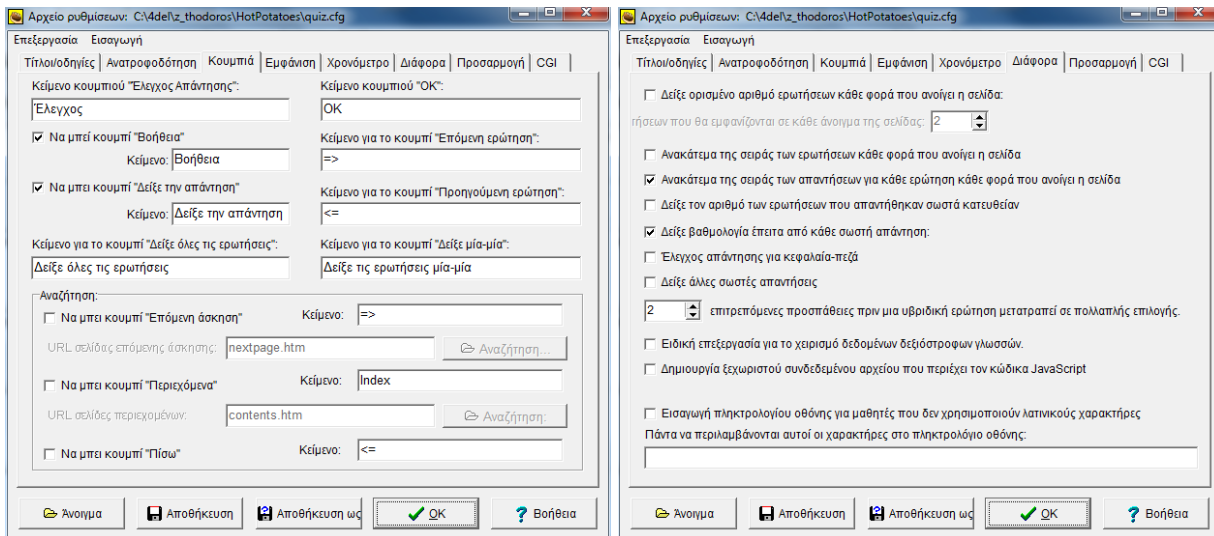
Αρχείο ρυθμίσεων: C:\4del\z_thodoros\HotPotatoes\quiz.cfg

Επεξεργασία Εισαγωγή

Τίτλοι/οδηγίες | Ανατροφοδότηση | Κουμπιά | Εμφάνιση | Χρονόμετρο | Διάφορα | Προσαρμογή | CGI

Κείμενο κουμπιού "Έλεγχος Απάντησης":
Έλεγχος

Κείμενο κουμπιού "OK":
OK

Να μπεί κουμπί "Βοήθεια"
Κείμενο: Βοήθεια

Κείμενο για το κουμπί "Επόμενη ερώτηση":
=>

Να μπει κουμπί "Δείξε την απάντηση"
Κείμενο: Δείξε την απάντηση

Κείμενο για το κουμπί "Προηγούμενη ερώτηση":
<=

Κείμενο για το κουμπί "Δείξε όλες τις ερωτήσεις":
Δείξε όλες τις ερωτήσεις

Κείμενο για το κουμπί "Δείξε μία-μία":
Δείξε τις ερωτήσεις μία-μία

Αναζήτηση:
Να μπει κουμπί "Επόμενη άσκηση" Κείμενο: =>
URL σελίδας επόμενης άσκησης: nextpage.htm Αναζήτηση...
Να μπει κουμπί "Περιεχόμενα" Κείμενο: Index
URL σελίδες περιεχομένων: contents.htm Αναζήτηση...
Να μπει κουμπί "Πίσω" Κείμενο: <=

Άνοιγμα | Αποθήκευση | Αποθήκευση ως | OK | Βοήθεια

Αρχείο ρυθμίσεων: C:\4del\z_thodoros\HotPotatoes\quiz.cfg

Επεξεργασία Εισαγωγή

Τίτλοι/οδηγίες | Ανατροφοδότηση | Κουμπιά | Εμφάνιση | Χρονόμετρο | Διάφορα | Προσαρμογή | CGI

Δείξε ορισμένο αριθμό ερωτήσεων κάθε φορά που ανοίγει η σελίδα:
ήσεων που θα εμφανίζονται σε κάθε άνοιγμα της σελίδας: 2

Ανακάτεμα της σειράς των ερωτήσεων κάθε φορά που ανοίγει η σελίδα
Ανακάτεμα της σειράς των απαντήσεων για κάθε ερώτηση κάθε φορά που ανοίγει η σελίδα
Δείξε τον αριθμό των ερωτήσεων που απαντήθηκαν σωστά κατευθείαν
Δείξε βαθμολογία έπειτα από κάθε σωστή απάντηση:
Έλεγχος απάντηση για κεφαλαία-πεζά
Δείξε άλλες σωστές απαντήσεις
2 επιτρεπόμενες προσπάθειες πριν μια υβριδική ερώτηση μετατραπεί σε πολλαπλής επιλογής.
Ειδική επεξεργασία για το χειρισμό δεδομένων δεξιόστροφων γλωσσών.
Δημιουργία ξεχωριστού συνδεδεμένου αρχείου που περιέχει τον κώδικα JavaScript

Εισαγωγή πληκτρολογίου οθόνης για μαθητές που δεν χρησιμοποιούν λατινικούς χαρακτήρες
Πάντα να περιλαμβάνονται αυτοί οι χαρακτήρες στο πληκτρολόγιο οθόνης:

Άνοιγμα | Αποθήκευση | Αποθήκευση ως | OK | Βοήθεια